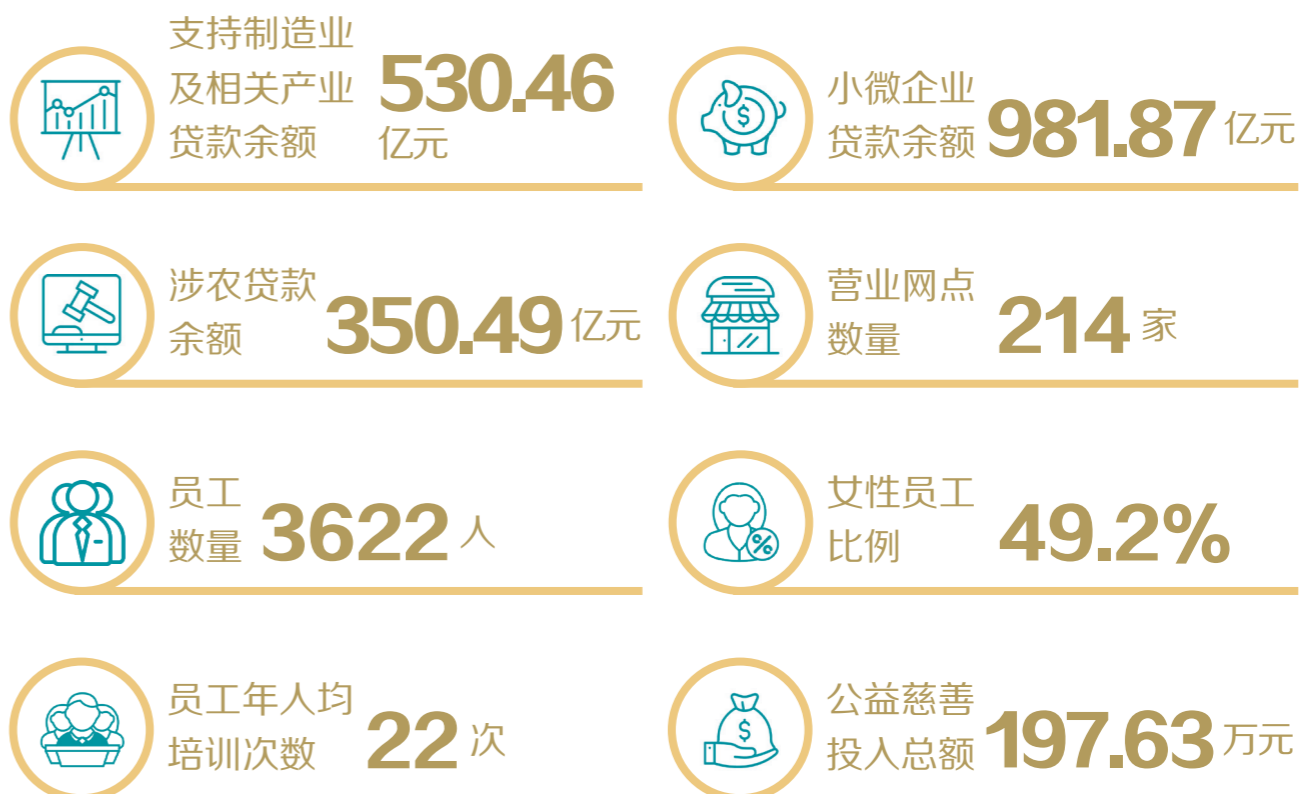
支持制造业及相关产业贷款余额 530.46 亿元

小微企业贷款余额 981.87 亿元

涉农贷款余额 350.49 亿元

营业网点数量 214 家

员工数量 3622 人

女性员工比例 49.2%

员工年人均培训次数 22 次

公益慈善投入总额 197.63 万元